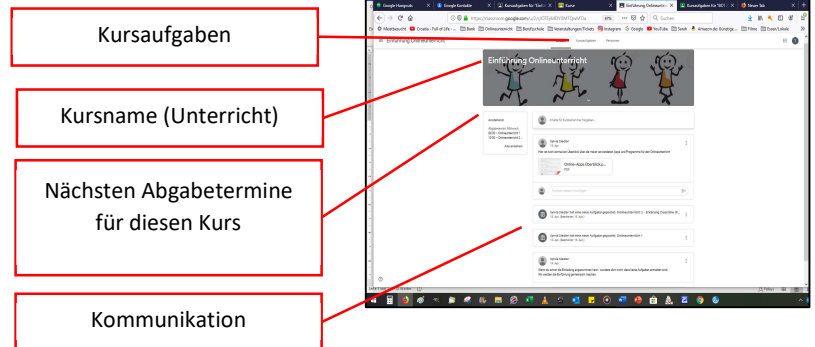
Kursaufgaben

Kursname (Unterricht)

Nächsten Abgabetermine für diesen Kurs

Kommunikation

Google Hangouts
Google Kontakte
Kursaufgaben für "Einf
Kurse
Einführung Onlineunte
Kursaufgaben für "RG7
Neuer Tab

https://classroom.google.com/u/0/c/OTQyMDY0MTQwMTIx
67%
Suchen

Meistbesucht
Google - Poll of Life
Bank
Onlineunterricht
Berufsschule
Veranstaltungen/Tickets
Instagram
Google
YouTube
Sarah
Amazon.de: Günstige
Filme
Essen/Lokale

Einführung Onlineunterricht
Kursaufgaben
Personen

Einführung Onlineunterricht

Anstehend
Abgabetermin Mittwoch
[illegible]
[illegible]
Alle ansehen

Etwas für deinen Kurs freigeben...

Sylvia Maderer
15. Apr.
Hier ist noch eine kurze Übersicht über die Apps und Programme für den Onlineunterricht

Online-Apps Überblick.p...
PDF

Kurskommentar hinzufügen...

Sylvia Maderer hat eine neue Aufgabe gepostet: Onlineunterricht 1 - Erklärung Classtime, R...
15. Apr. (Bearbeitet: 15. Apr.)

Sylvia Maderer hat eine neue Aufgabe gepostet: Onlineunterricht 1
15. Apr. (Bearbeitet: 15. Apr.)

Sylvia Maderer
15. Apr.
Wenn du schon die Einladung angenommen hast - wurdest dich schon dauernde Aufgaben entdecken sollst.
Wir werden die Einführung gemeinsam machen.